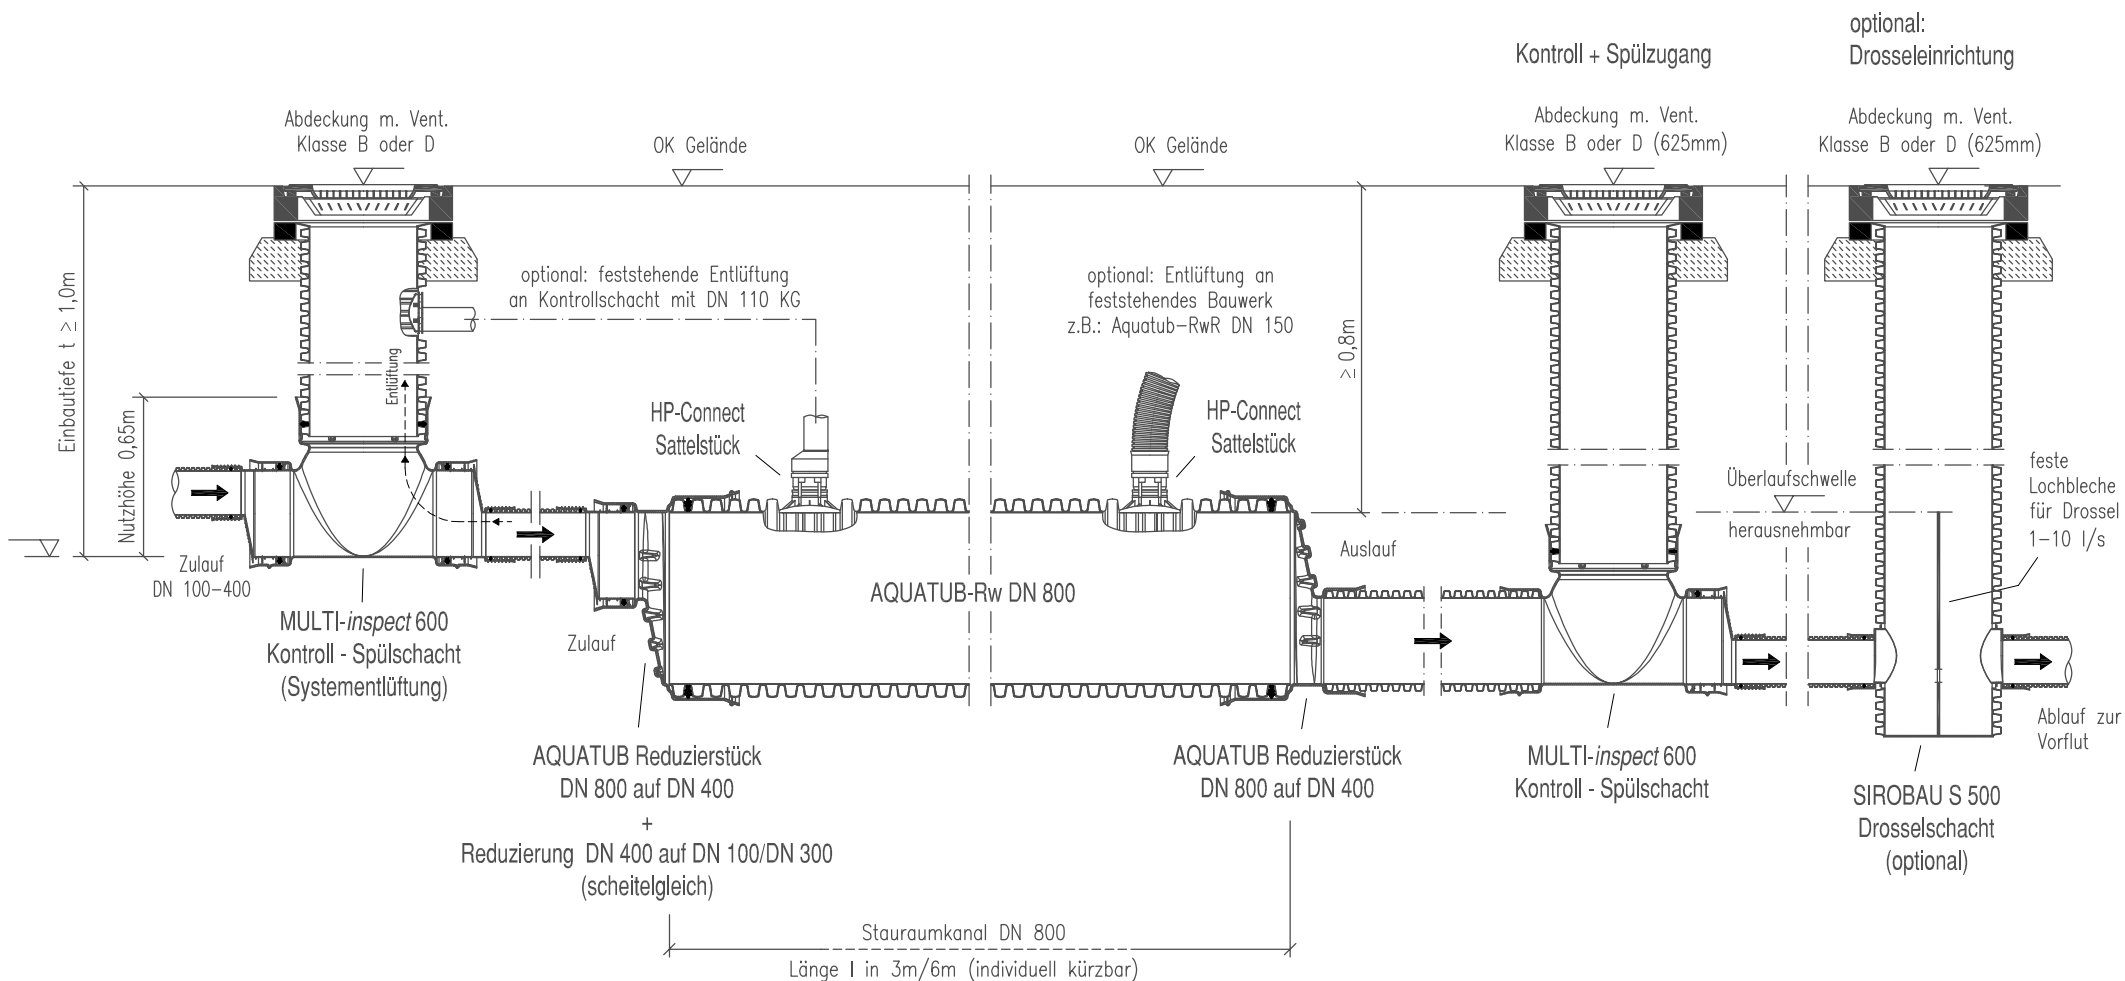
optional:
Drosseleinrichtung

Kontroll + Spülzugang

Abdeckung m. Vent.
Klasse B oder D

OK Gelände

OK Gelände

Abdeckung m. Vent.
Klasse B oder D (625mm)

Abdeckung m. Vent.
Klasse B oder D (625mm)

Einbautiefe t $\geq$ 1,0m

optional: feststehende Entlüftung
an Kontrollschacht mit DN 110 KG

optional: Entlüftung an
feststehendes Bauwerk
z.B.: Aquatub-RwR DN 150

$\geq$ 0,8m

Entlüftung

Nutzhöhe 0,65m

HP-Connect
Sattelstück

HP-Connect
Sattelstück

Überlaufschwelle

herausnehmbar

feste
Lochbleche
für Drossel
1–10 l/s

Zulauf
DN 100–400

Auslauf

AQUATUB-Rw DN 800

MULTI-inspect 600
Kontroll - Spülschacht
(Systementlüftung)

Zulauf

Ablauf zur
Vorflut

AQUATUB Reduzierstück
DN 800 auf DN 400
+
Reduzierung DN 400 auf DN 100/DN 300
(scheitelgleich)

AQUATUB Reduzierstück
DN 800 auf DN 400

MULTI-inspect 600
Kontroll - Spülschacht

SIROBAU S 500
Drosselschacht
(optional)

Stauraumkanal DN 800

Länge l in 3m/6m (individuell kürzbar)